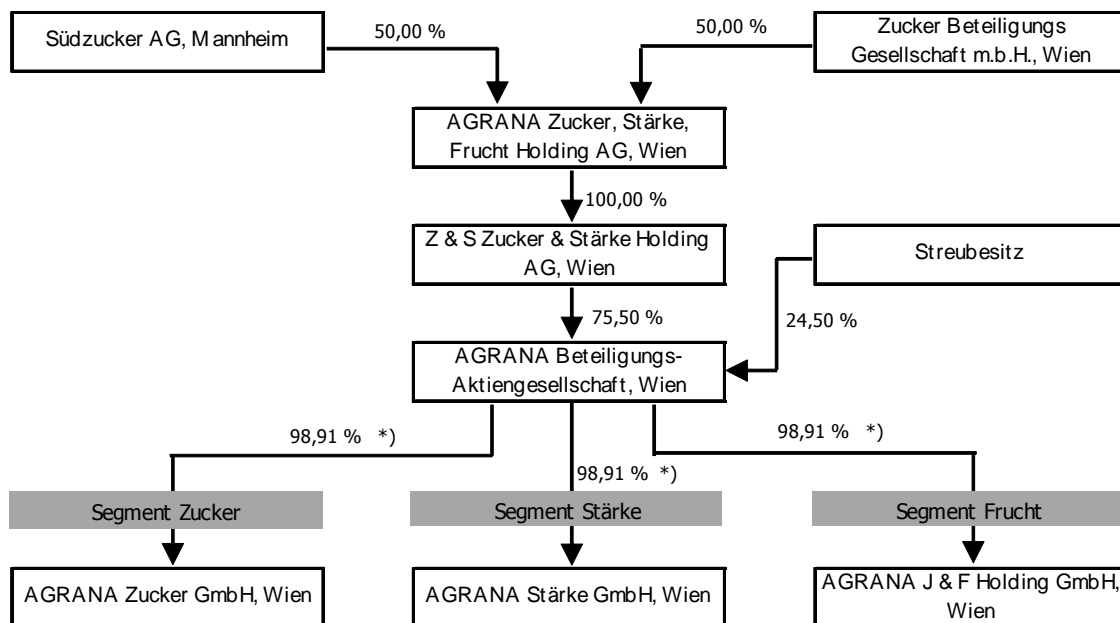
Südzucker AG, Mannheim

50,00 %

50,00 %

Zucker Beteiligungs Gesellschaft m.b.H., Wien

AGRANA Zucker, Stärke, Frucht Holding AG, Wien

100,00 %

Z & S Zucker & Stärke Holding AG, Wien

Streubesitz

75,50 %

24,50 %

AGRANA Beteiligungs-Aktiengesellschaft, Wien

98,91 % *)

98,91 % *)

98,91 % *)

Segment Zucker

Segment Stärke

Segment Frucht

AGRANA Zucker GmbH, Wien

AGRANA Stärke GmbH, Wien

AGRANA J & F Holding GmbH, Wien